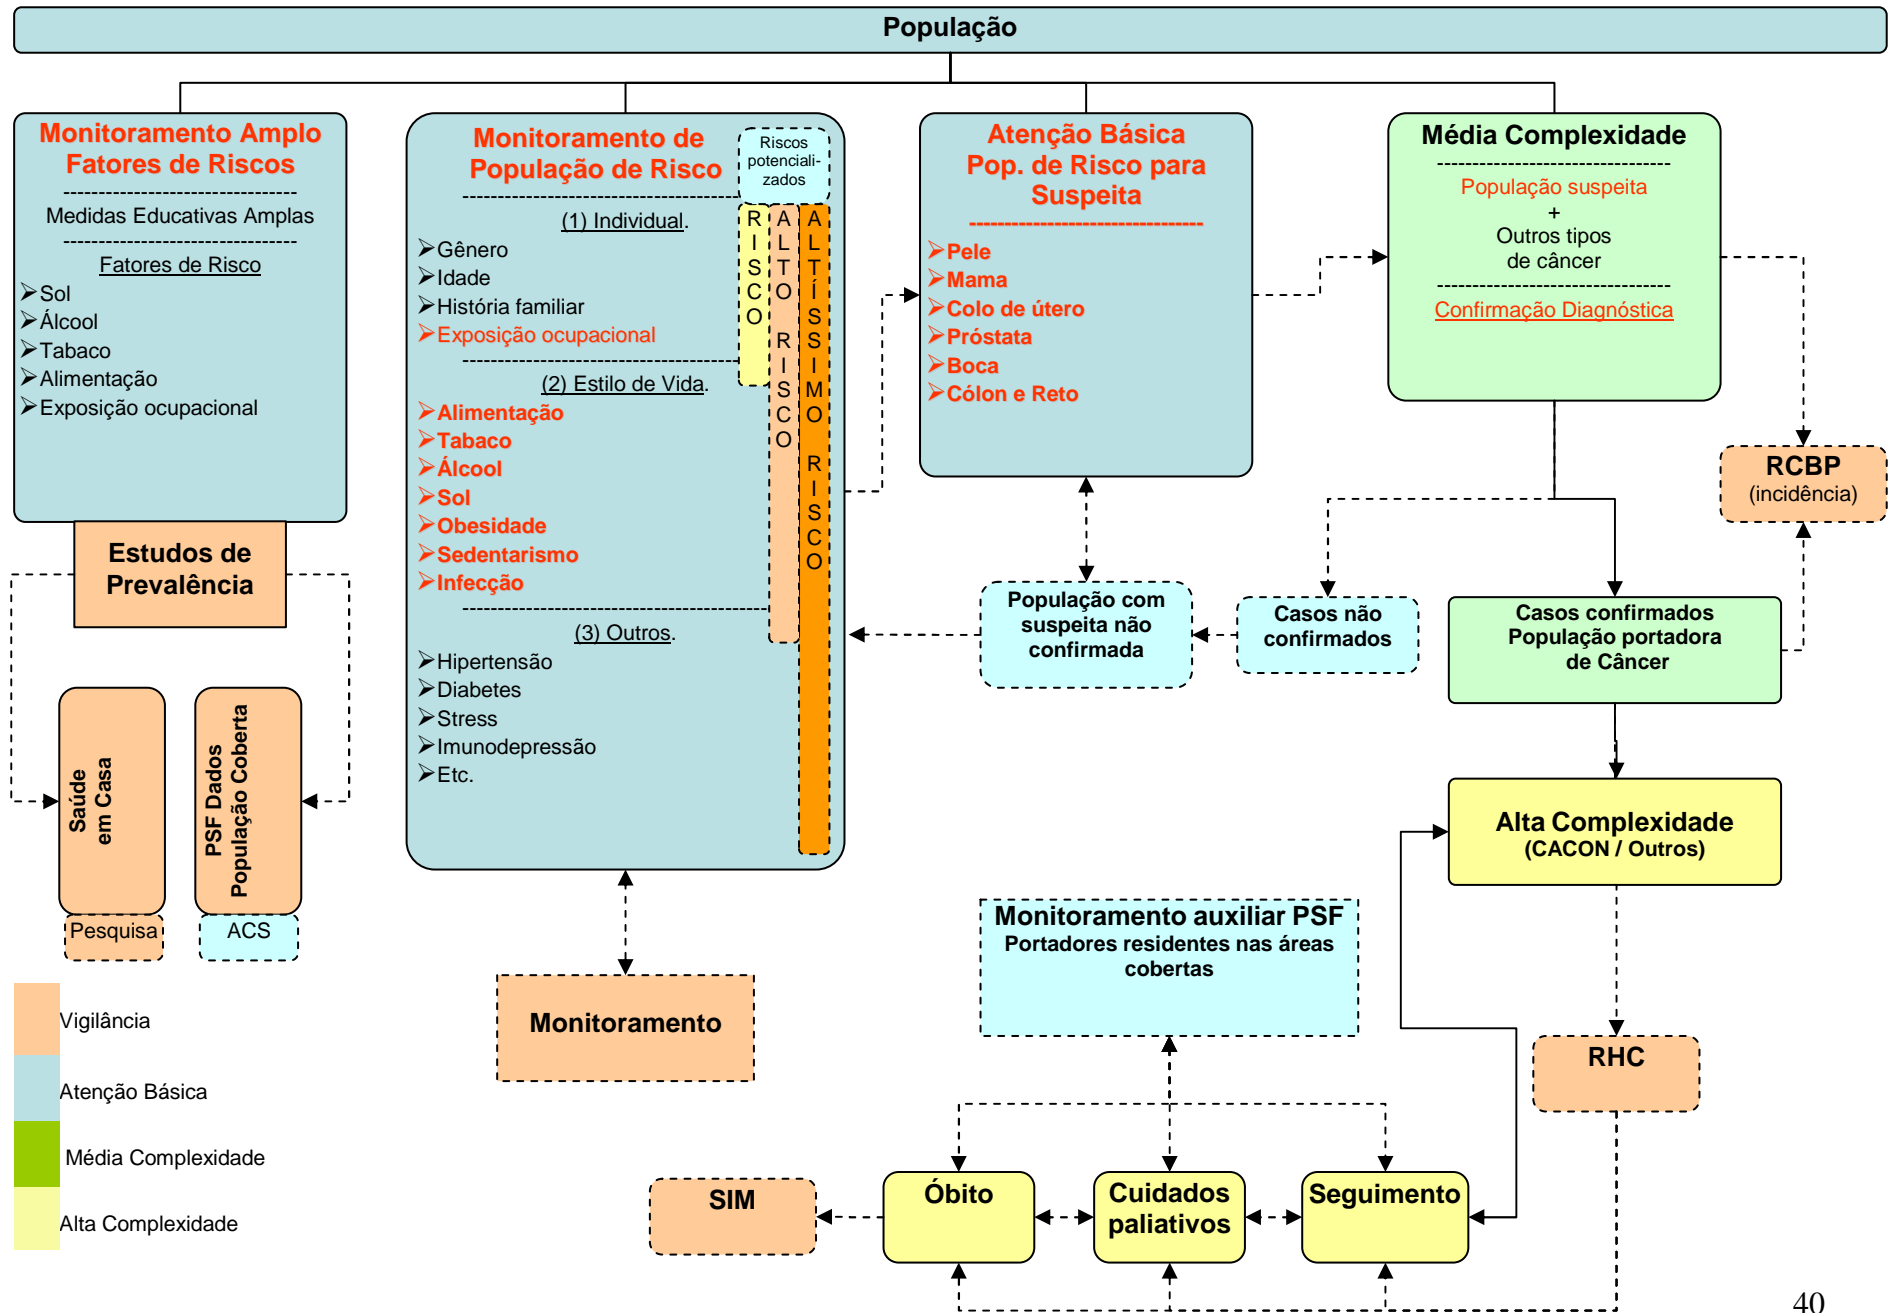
População

Monitoramento Amplo Fatores de Riscos

Medidas Educativas Amplas

Fatores de Risco
➢Sol
➢Álcool
➢Tabaco
➢Alimentação
➢Exposição ocupacional

Estudos de Prevalência

Saúde em Casa

PSF Dados População Coberta

Pesquisa

ACS

Monitoramento de População de Risco

Riscos potenciali-zados

(1) Individual.
➢Gênero
➢Idade
➢História familiar
➢Exposição ocupacional

(2) Estilo de Vida.
➢Alimentação
➢Tabaco
➢Álcool
➢Sol
➢Obesidade
➢Sedentarismo
➢Infecção

(3) Outros.
➢Hipertensão
➢Diabetes
➢Stress
➢Imunodepressão
➢Etc.

RISCO

ALTO RISCO

ALTÍSSIMO RISCO

Atenção Básica Pop. de Risco para Suspeita

➢Pele
➢Mama
➢Colo de útero
➢Próstata
➢Boca
➢Cólon e Reto

Média Complexidade

População suspeita
+
Outros tipos de câncer

Confirmação Diagnóstica

RCBP (incidência)

População com suspeita não confirmada

Casos não confirmados

Casos confirmados População portadora de Câncer

Alta Complexidade (CACON / Outros)

Monitoramento

Monitoramento auxiliar PSF
Portadores residentes nas áreas cobertas

RHC

SIM

Óbito

Cuidados paliativos

Seguimento

Vigilância

Atenção Básica

Média Complexidade

Alta Complexidade

40